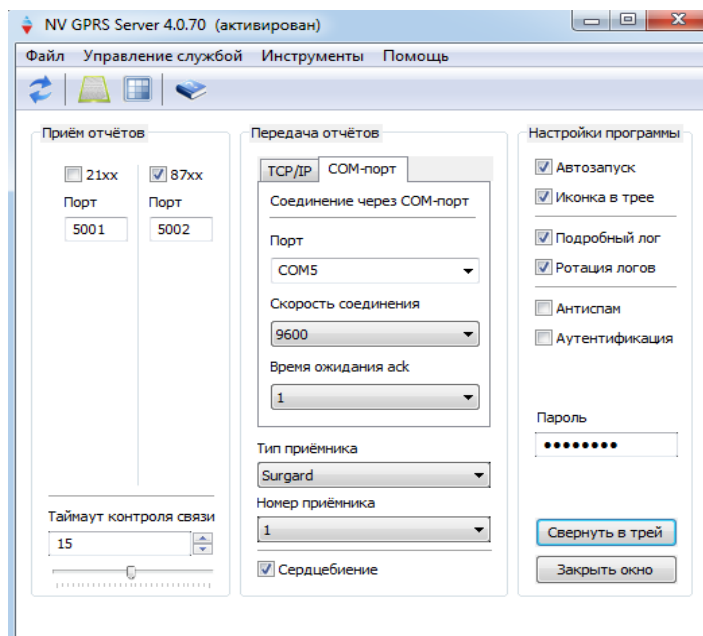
NV GPRS Server 4.0.70 (активирован)

Файл Управление службой Инструменты Помощь

Приём отчётов

21xx
Порт
5001

87xx
Порт
5002

Таймаут контроля связи
15

Передача отчётов

TCP/IP COM-порт

Соединение через COM-порт

Порт
COM5

Скорость соединения
9600

Время ожидания ack
1

Тип приёмника
Surgard

Номер приёмника
1

Сердцебиение

Настройки программы

Автозапуск
Иконка в трее
Подробный лог
Ротация логов
Антиспам
Аутентификация

Пароль
••••••••

Свернуть в трей
Закрыть окно